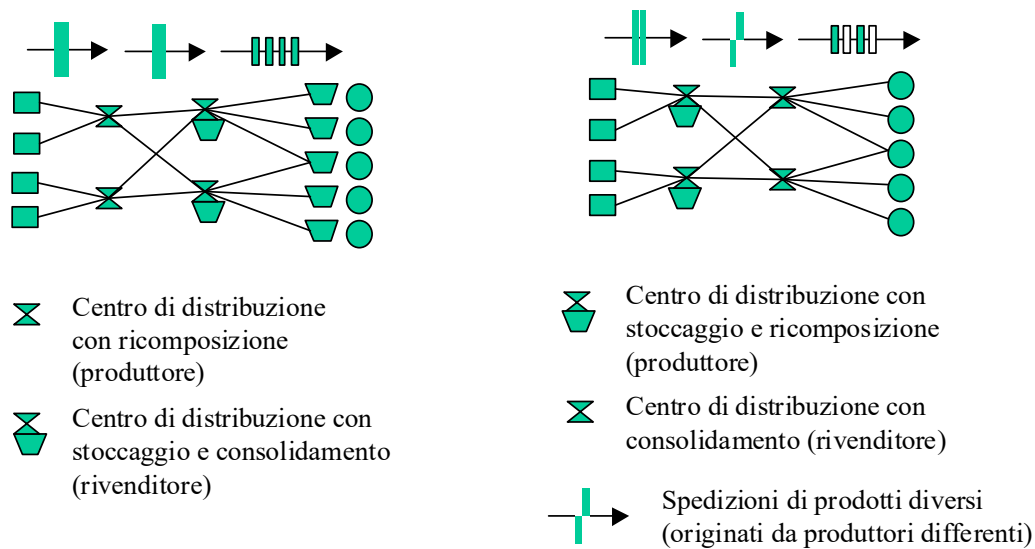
Centro di distribuzione con ricomposizione (produttore)

Centro di distribuzione con stoccaggio e consolidamento (rivenditore)

Centro di distribuzione con stoccaggio e ricomposizione (produttore)

Centro di distribuzione con consolidamento (rivenditore)

Spedizioni di prodotti diversi (originati da produttori differenti)